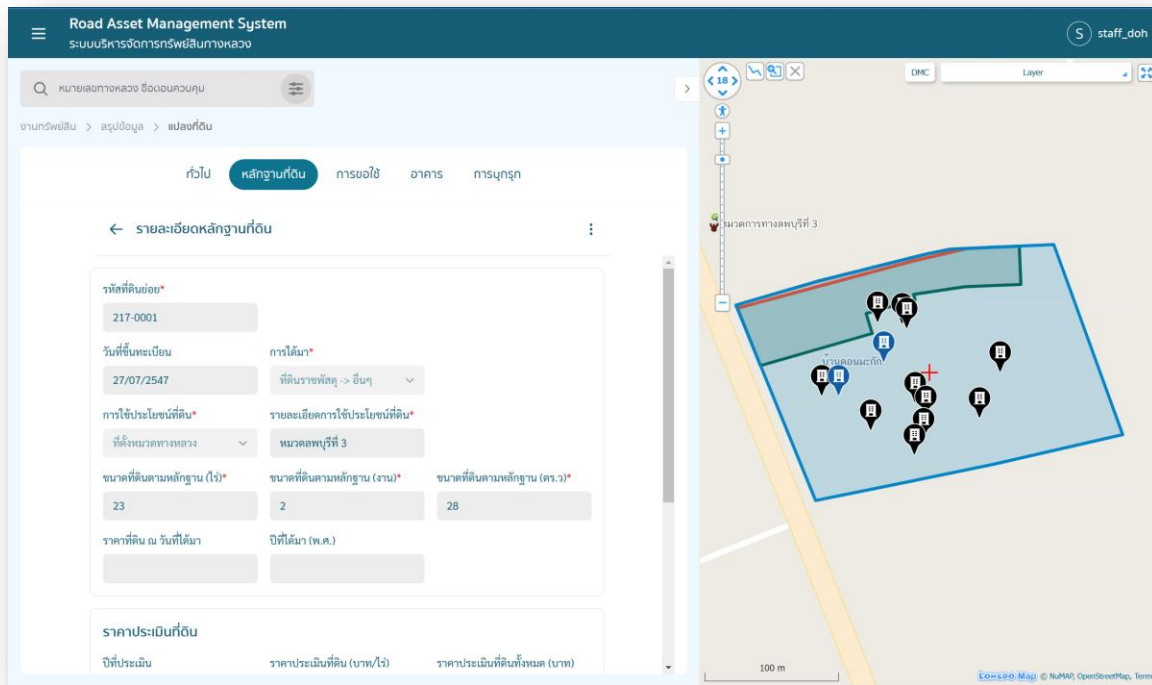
Road Asset Management System
ระบบบริหารจัดการทรัพย์สินทางหลวง

S staff_doh

หมายเลขทางหลวง ชื่อตอนควบคุม

งานทรัพย์สิน > สรุปข้อมูล > แปลงที่ดิน

ทั่วไป หลักฐานที่ดิน การขอใช้ อาคาร การบุกรุก

← รายละเอียดหลักฐานที่ดิน

รหัสที่ดินย่อย*
217-0001

วันที่ขึ้นทะเบียน
27/07/2547

การได้มา*
ที่ดินราชพัสดุ -> อื่นๆ

การใช้ประโยชน์ที่ดิน*
ที่ตั้งหมวดทางหลวง

รายละเอียดการใช้ประโยชน์ที่ดิน*
หมวดลพบุรีที่ 3

ขนาดที่ดินตามหลักฐาน (ไร่)*
23

ขนาดที่ดินตามหลักฐาน (งาน)*
2

ขนาดที่ดินตามหลักฐาน (ตร.ว)*
28

ราคาที่ดิน ณ วันที่ได้มา

ปีที่ได้มา (พ.ศ.)

ราคาประเมินที่ดิน

ปีที่ประเมิน

ราคาประเมินที่ดิน (บาท/ไร่)

ราคาประเมินที่ดินทั้งหมด (บาท)

18

DMC

Layer

หมวดการทางลพบุรีที่ 3

บ้านดอนมะกัก

100 m

LONGDO Map © NuMAP, OpenStreetMap, Terms